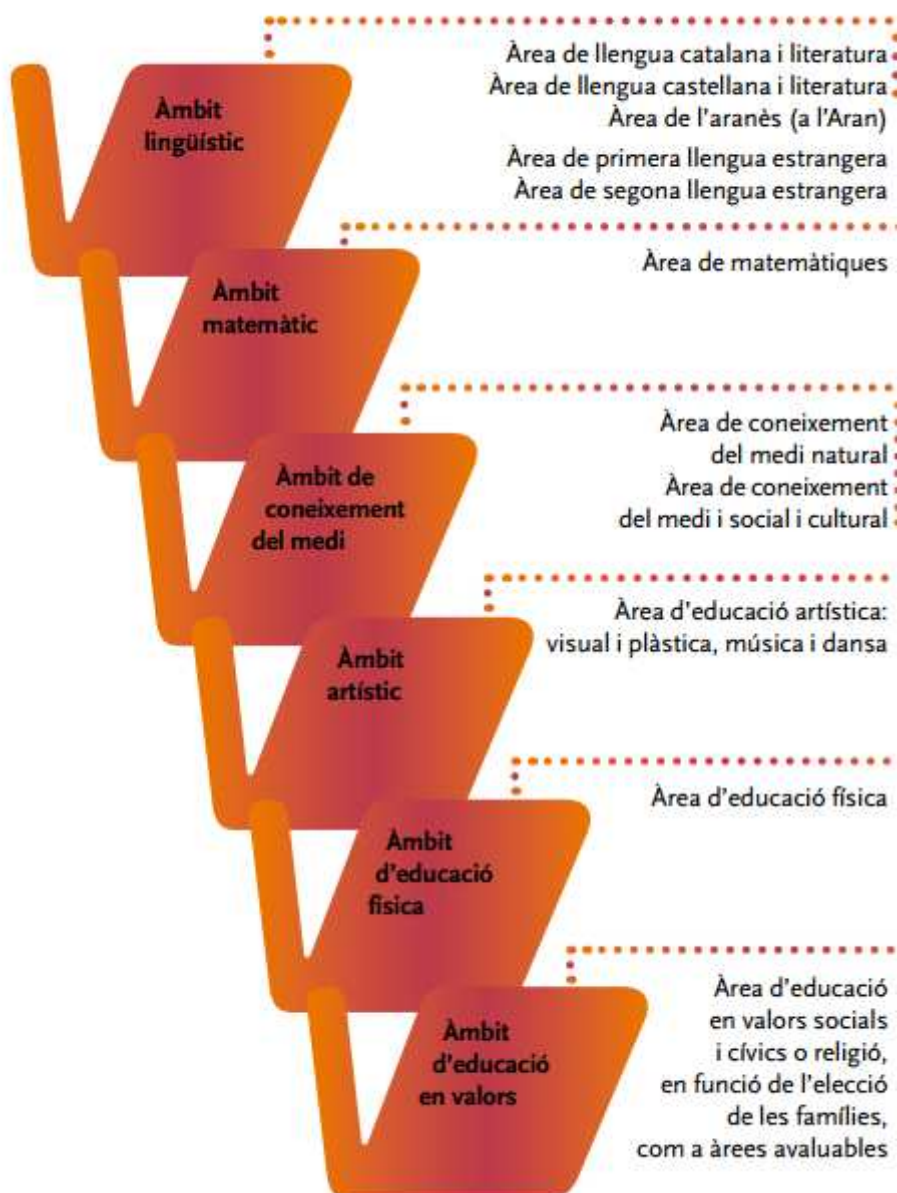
Àmbit lingüístic

Àrea de llengua catalana i literatura
Àrea de llengua castellana i literatura
Àrea de l'aranès (a l'Aran)
Àrea de primera llengua estrangera
Àrea de segona llengua estrangera

Àmbit matemàtic

Àrea de matemàtiques

Àmbit de coneixement del medi

Àrea de coneixement del medi natural
Àrea de coneixement del medi i social i cultural

Àmbit artístic

Àrea d'educació artística: visual i plàstica, música i dansa

Àmbit d'educació fisica

Àrea d'educació física

Àmbit d'educació en valors

Àrea d'educació en valors socials i cívics o religió, en funció de l'elecció de les famílies, com a àrees avaluables